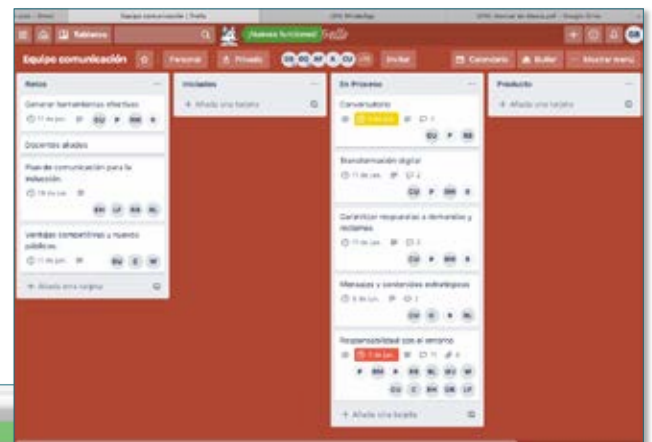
Tablero

¡Nuevas funciones!

Trello

Equipo comunicación

Personal

Privado

Invitar

Calendario

Butler

Mostrar menú

Retos

Generar herramientas efectivas

Docentes aliados

Plan de comunicación para la educación

Ventajas competitivas y nuevos públicos

+ Añada otra tarjeta

Iniciados

+ Añada una tarjeta

En Proceso

Conversatorio

Transformación digital

Garantizar respuestas a demandas y reclamos

Mensajes y contenidos estratégicos

Responsabilidad con el entorno

+ Añada otra tarjeta

Producto

+ Añada una tarjeta